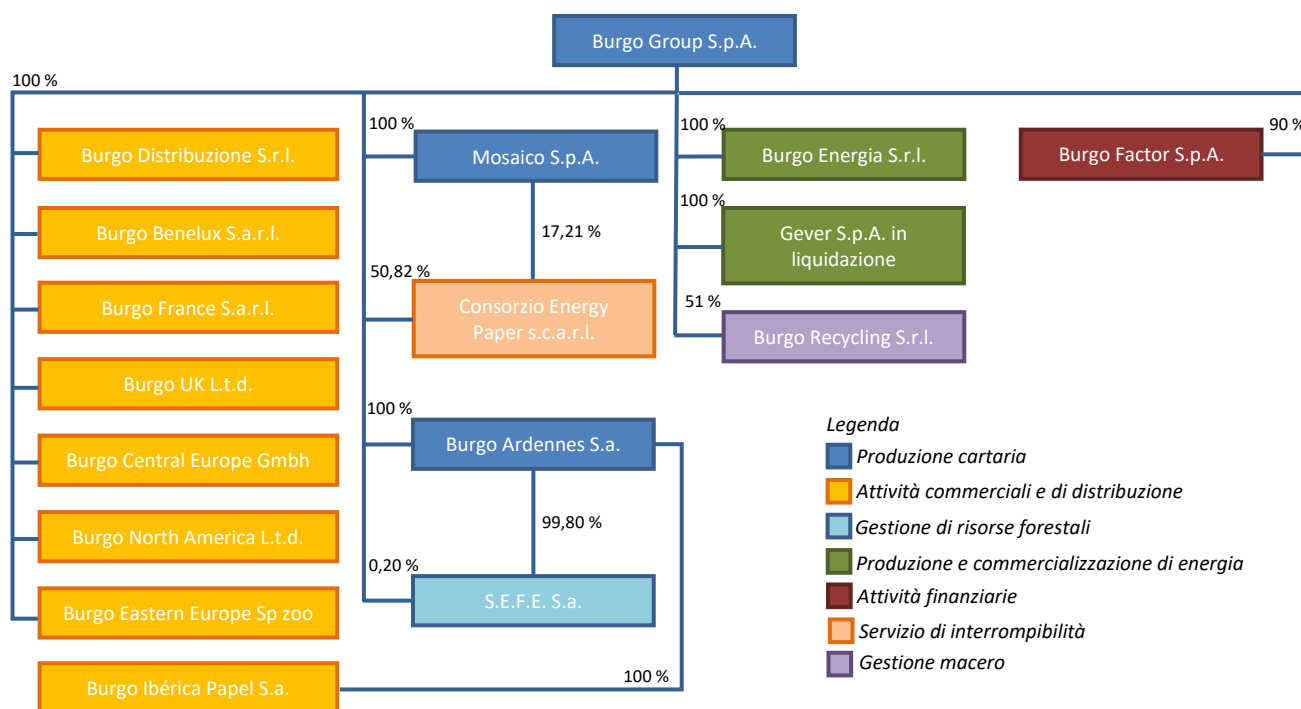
Burgo Group S.p.A.

100 %

Burgo Distribuzione S.r.l.

Burgo Benelux S.a.r.l.

Burgo France S.a.r.l.

Burgo UK L.t.d.

Burgo Central Europe Gmbh

Burgo North America L.t.d.

Burgo Eastern Europe Sp zoo

Burgo Ibérica Papel S.a.

100 %

Mosaico S.p.A.

17,21 %

50,82 %

Consorzio Energy Paper s.c.a.r.l.

100 %

Burgo Ardennes S.a.

99,80 %

0,20 %

S.E.F.E. S.a.

100 %

100 %

Burgo Energia S.r.l.

100 %

Gever S.p.A. in liquidazione

51 %

Burgo Recycling S.r.l.

Burgo Factor S.p.A.

90 %

Legenda
Produzione cartaria
Attività commerciali e di distribuzione
Gestione di risorse forestali
Produzione e commercializzazione di energia
Attività finanziarie
Servizio di interrompibilità
Gestione macero